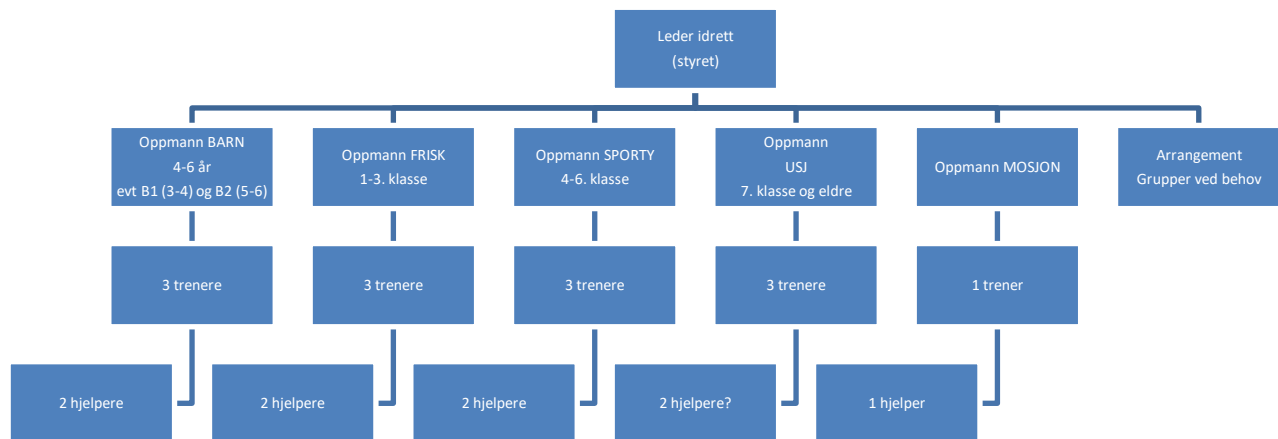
Leder idrett
(styret)

Oppmann BARN
4-6 år
evt B1 (3-4) og B2 (5-6)

Oppmann FRISK
1-3. klasse

Oppmann SPORTY
4-6. klasse

Oppmann
USJ
7. klasse og eldre

Oppmann MOSJON

Arrangement
Grupper ved behov

3 trenere

3 trenere

3 trenere

3 trenere

1 trener

2 hjelpere

2 hjelpere

2 hjelpere

2 hjelpere?

1 hjelper